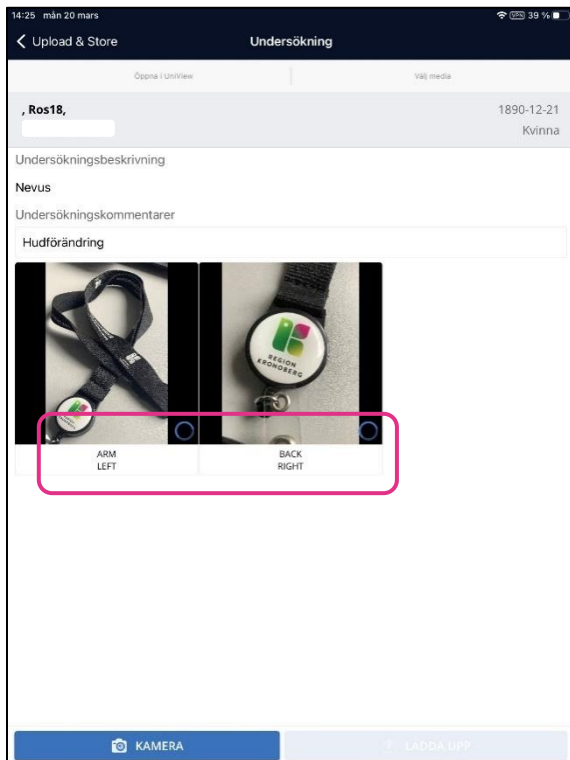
14:25 mån 20 mars

39 %

< Upload & Store

Undersökning

Öppna i UniView

Välj media

, Ros18,

1890-12-21

Kvinna

Undersökningsbeskrivning

Nevus

Undersökningskommentarer

Hudförändring

REGION KRONOBERG

ARM
LEFT

BACK
RIGHT

KAMERA

LADDA UPP